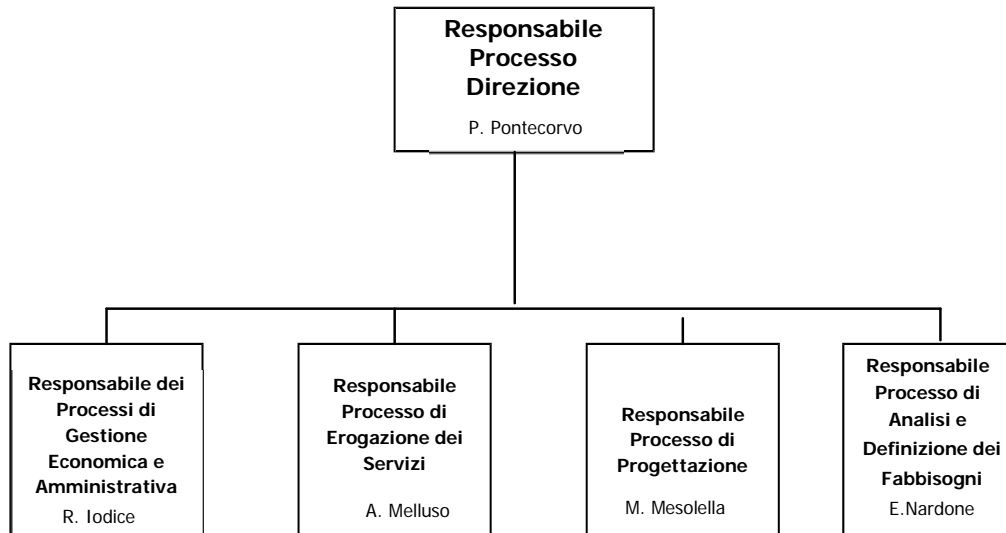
Responsabile Processo Direzione
P. Pontecorvo

Responsabile dei Processi di Gestione Economica e Amministrativa
R. Iodice

Responsabile Processo di Erogazione dei Servizi
A. Melluso

Responsabile Processo di Progettazione
M. Mesolella

Responsabile Processo di Analisi e Definizione dei Fabbisogni
E.Nardone